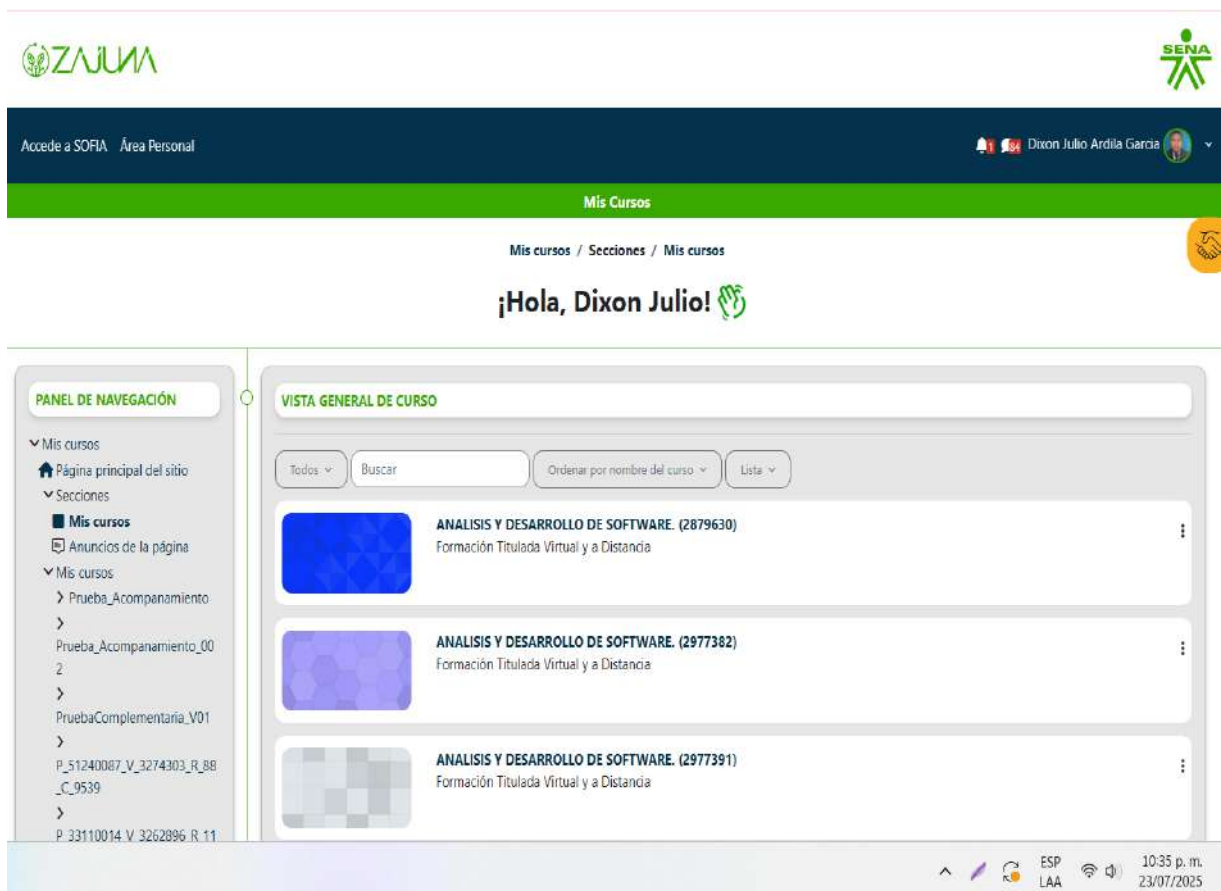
ZAJUNA

SENA

Accede a SOFIA Área Personal

1 84 Dixon Julio Ardila Garcia

Mis Cursos

Mis cursos / Secciones / Mis cursos

¡Hola, Dixon Julio!

PANEL DE NAVEGACIÓN

Mis cursos
Página principal del sitio
Secciones
Mis cursos
Anuncios de la página
Mis cursos
Prueba_Acompanamiento
Prueba_Acompanamiento_002
PruebaComplementaria_V01
P_51240087_V_3274303_R_88_C_9539
P_33110014_V_3262896_R_11

VISTA GENERAL DE CURSO

Todos
Buscar
Ordenar por nombre del curso
Lista

ANALISIS Y DESARROLLO DE SOFTWARE. (2879630)
Formación Titulada Virtual y a Distancia

ANALISIS Y DESARROLLO DE SOFTWARE. (2977382)
Formación Titulada Virtual y a Distancia

ANALISIS Y DESARROLLO DE SOFTWARE. (2977391)
Formación Titulada Virtual y a Distancia

ESP LAA 10:35 p. m. 23/07/2025